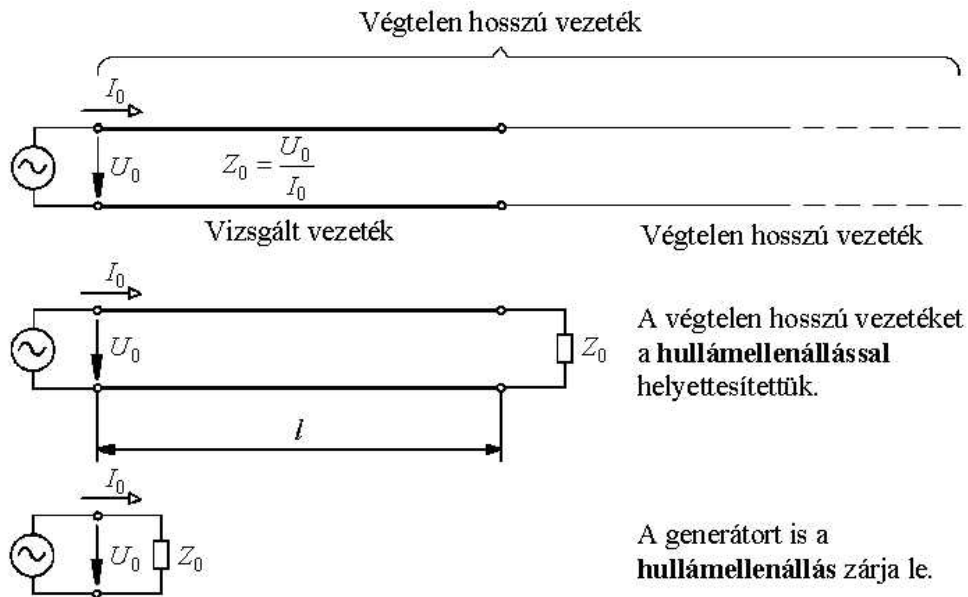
Végtelen hosszú vezeték

$I_0$

$U_0$

$Z_0 = \frac{U_0}{I_0}$

Vizsgált vezeték

Végtelen hosszú vezeték

$I_0$

$U_0$

$Z_0$

$l$

A végtelen hosszú vezetéket a **hullámellenállással** helyettesítettük.

$I_0$

$U_0$

$Z_0$

A generátort is a **hullámellenállás** zárja le.